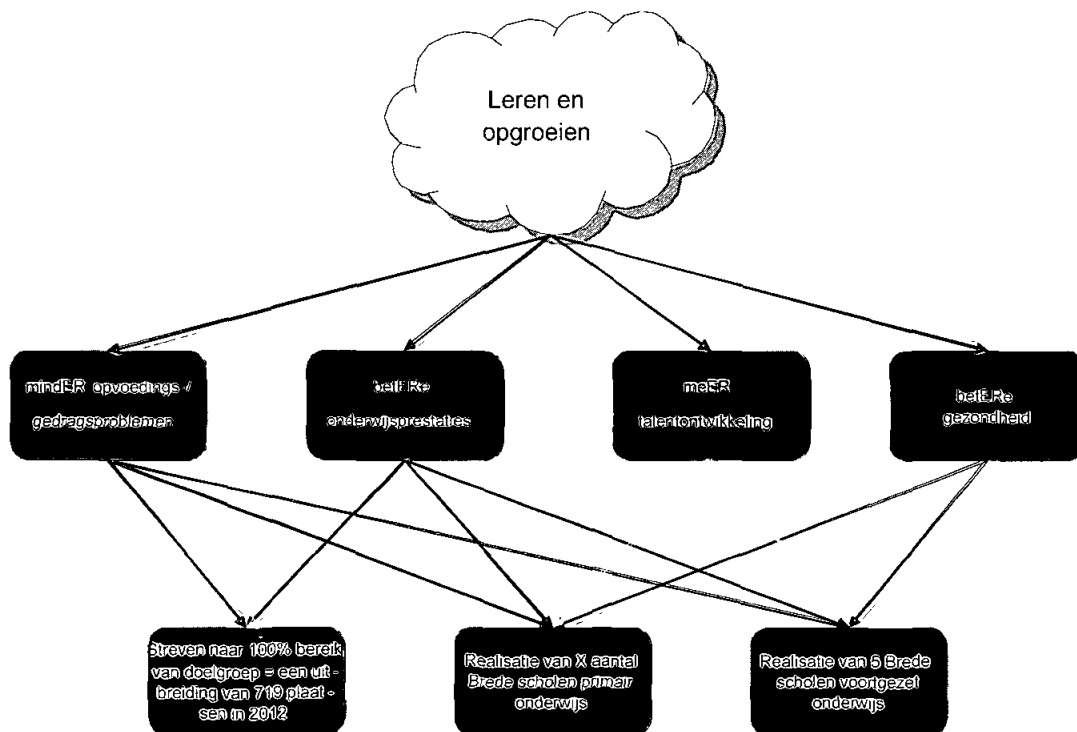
Leren en opgroeien

mindER opvoedings - / gedragsproblemen

betERe onderwijsprestaties

meER talentontwikkeling

betERe gezondheid

Streven naar 100% bereik van doelgroep = een uit - breiding van 719 plaat - sen in 2012

Realisatie van X aantal Brede scholen primair onderwijs

Realisatie van 5 Brede scholen voortgezet onderwijs